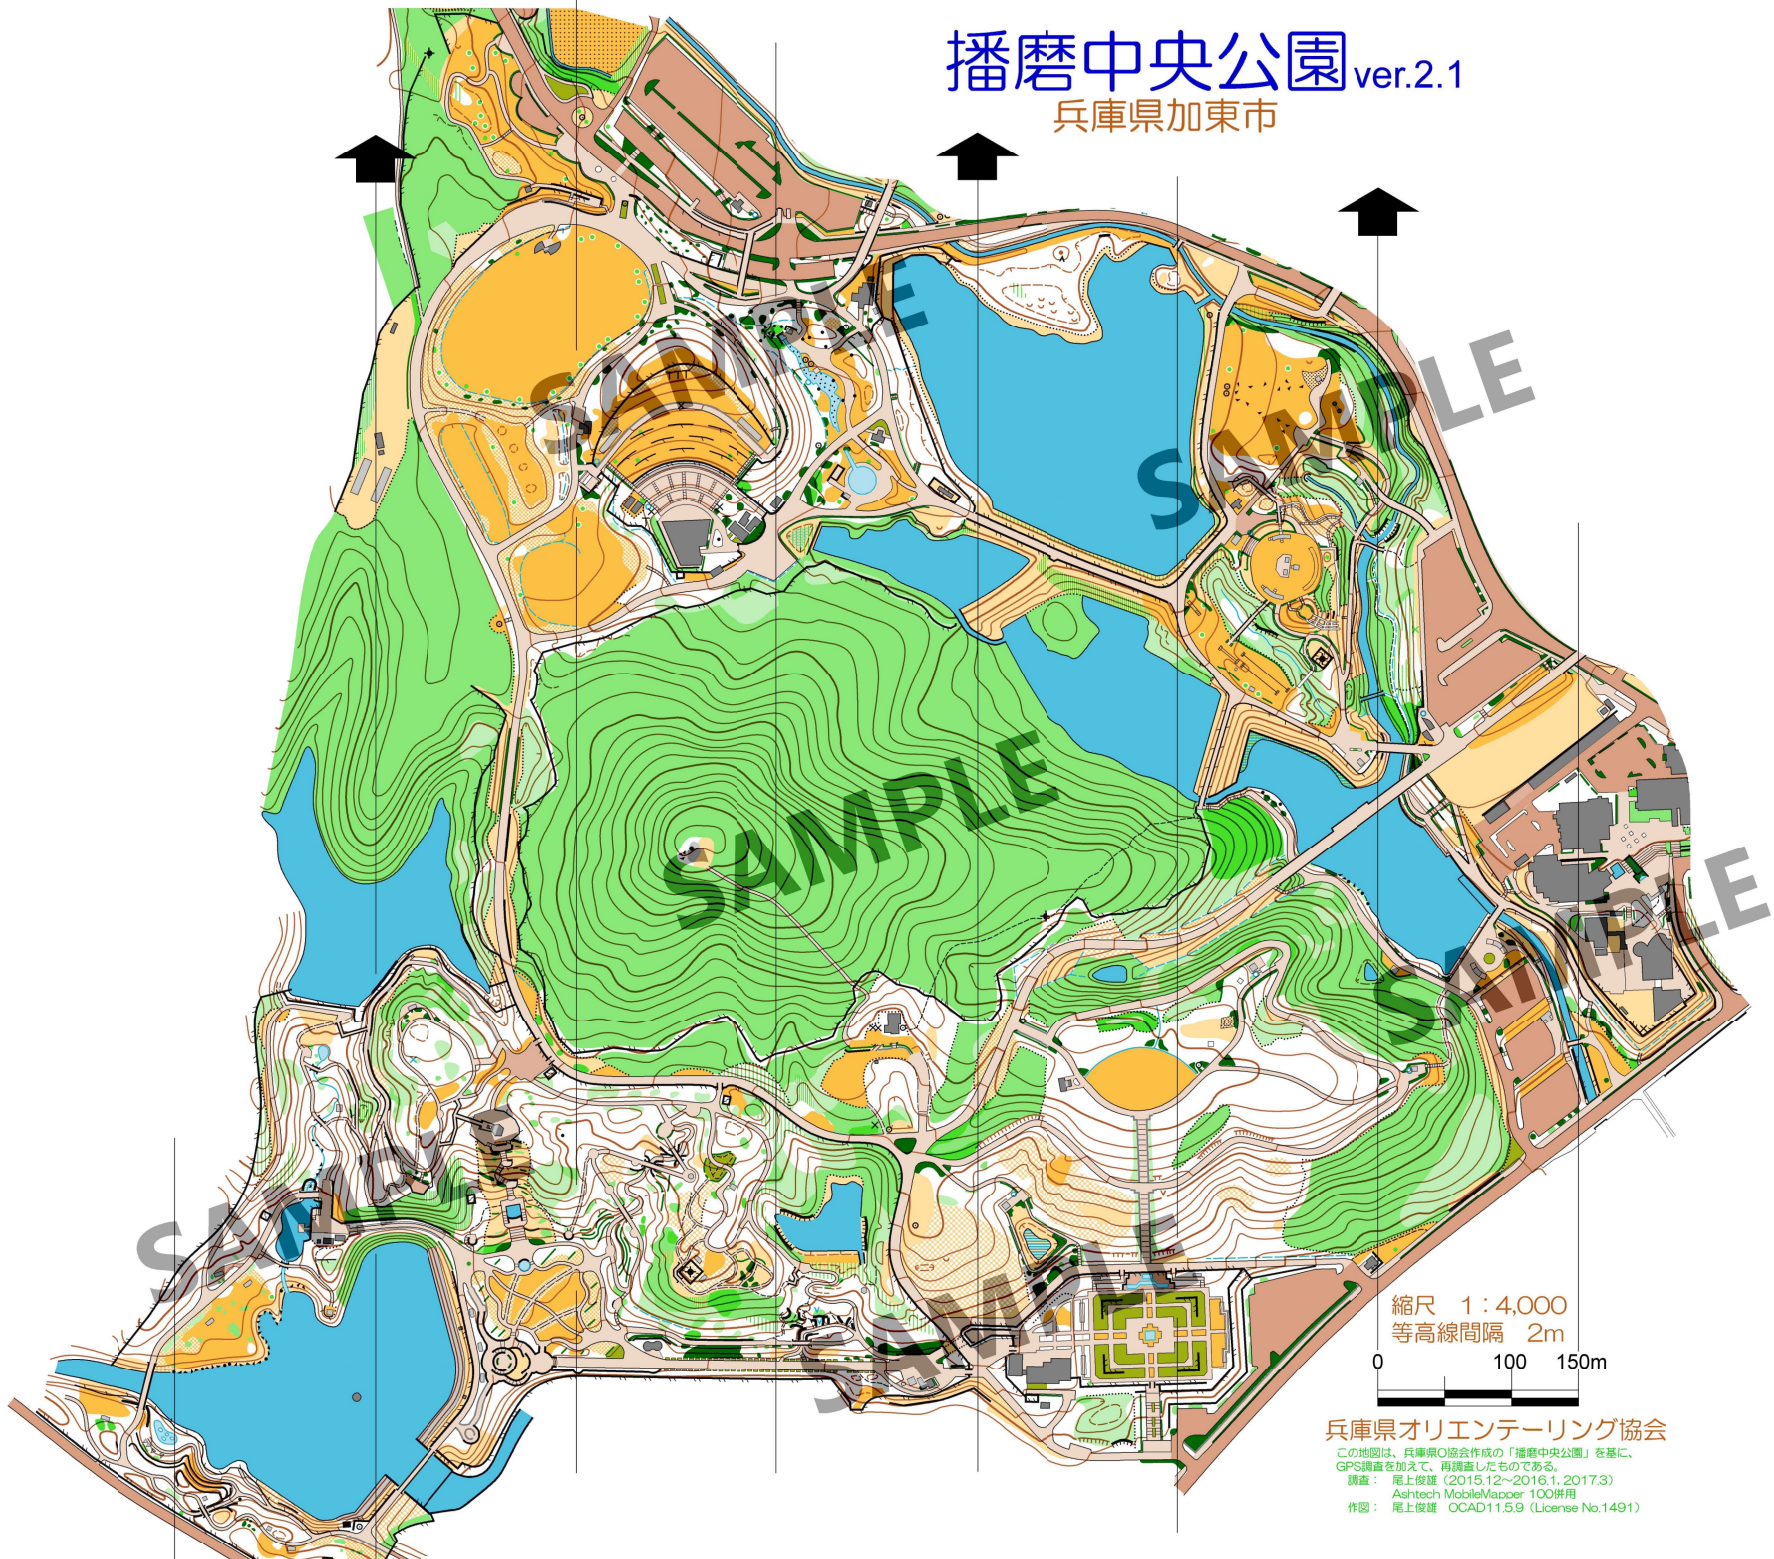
播磨中央公園 ver.2.1
兵庫県加東市

SAMPLE
SAMPLE
SAMPLE
SAMPLE
SAMPLE
SAMPLE

縮尺　1：4,000
等高線間隔　2m
0　100　150m

兵庫県オリエンテーリング協会
この地図は、兵庫県O協会作成の「播磨中央公園」を基に、GPS調査を加えて、再調査したものである。
調査：　尾上俊雄（2015.12～2016.1, 2017.3）
Ashtech MobileMapper 100併用
作図：　尾上俊雄　OCAD11.5.9（License No.1491）